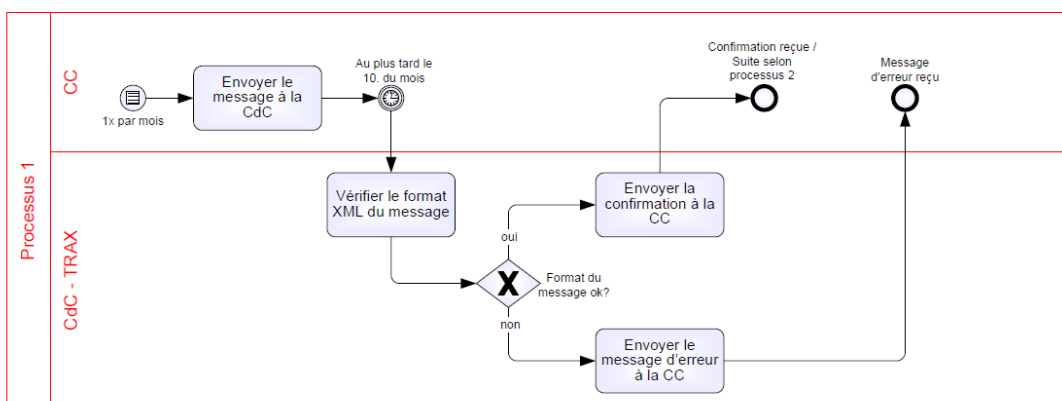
Processus 1

CC

CdC - TRAX

1x par mois

Envoyer le message à la CdC

Au plus tard le 10. du mois

Confirmation reçue / Suite selon processus 2

Message d'erreur reçu

Vérifier le format XML du message

Envoyer la confirmation à la CC

oui

X

Format du message ok?

non

Envoyer le message d'erreur à la CC